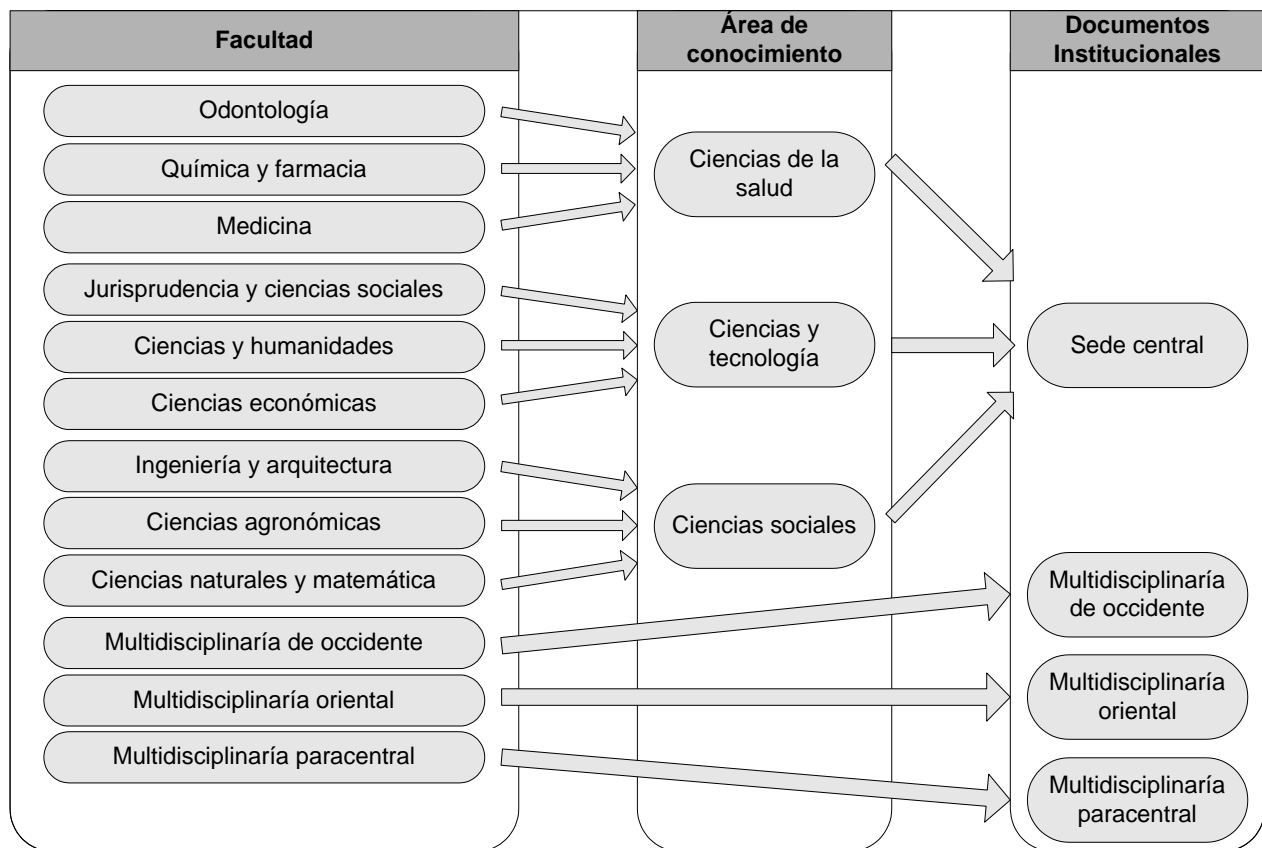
Facultad

Área de conocimiento

Documentos Institucionales

Odontología

Química y farmacia

Medicina

Ciencias de la salud

Jurisprudencia y ciencias sociales

Ciencias y humanidades

Ciencias económicas

Ciencias y tecnología

Sede central

Ingeniería y arquitectura

Ciencias agronómicas

Ciencias naturales y matemática

Ciencias sociales

Multidisciplinaría de occidente

Multidisciplinaría de occidente

Multidisciplinaría oriental

Multidisciplinaría oriental

Multidisciplinaría paracentral

Multidisciplinaría paracentral